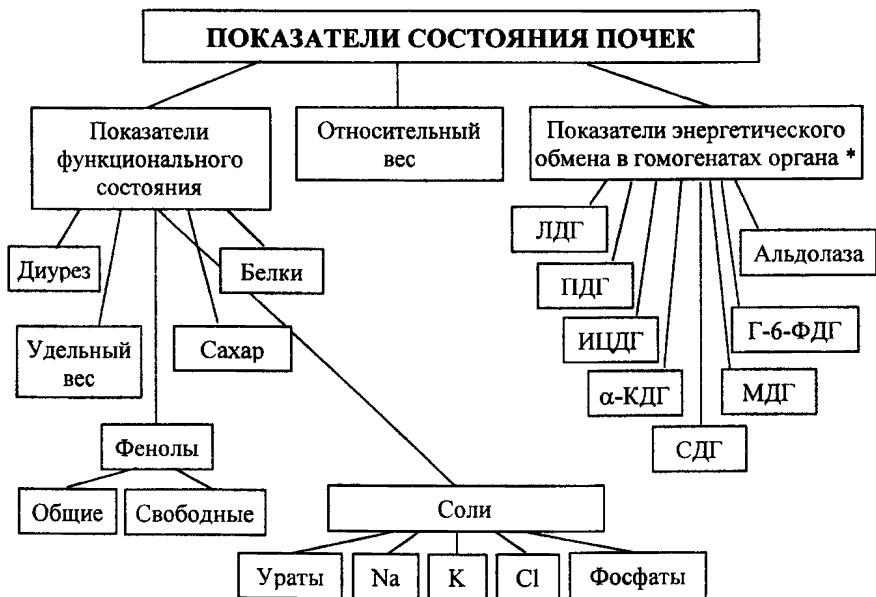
ПОКАЗАТЕЛИ СОСТОЯНИЯ ПОЧЕК

Показатели функционального состояния

Относительный вес

Показатели энергетического обмена в гомогенатах органа *

Диурез

Белки

Удельный вес

Сахар

Фенолы

Общие

Свободные

Соли

Ураты

Na

K

Cl

Фосфаты

ЛДГ

ПДГ

ИЦДГ

α-КДГ

СДГ

МДГ

Г-6-ФДГ

Альдолаза